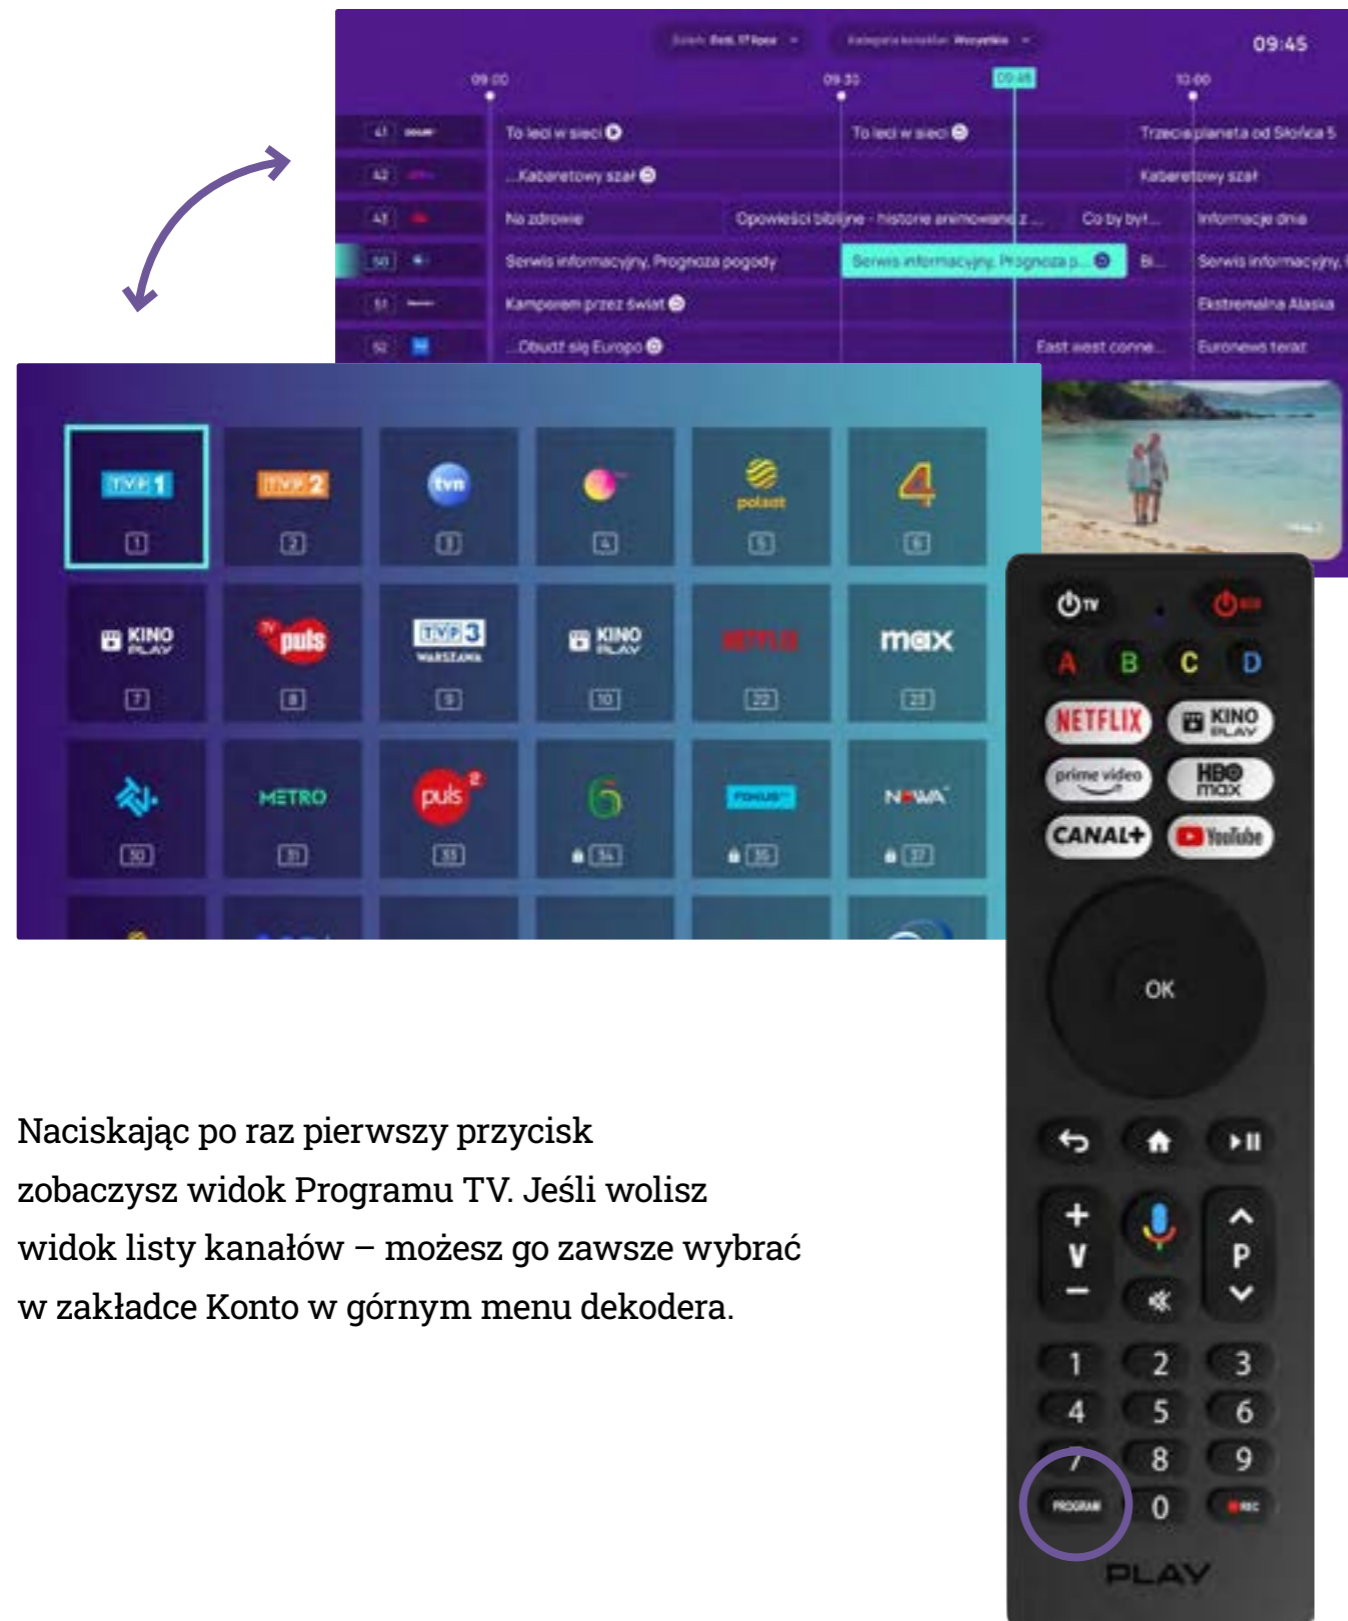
Dzień: Dziś, 17 lipca
Kategoria kanałów: Wszystkie
09:45

09:00 09:30 09:45 10:00

41 To leci w sieci To leci w sieci Trzecia planeta od Słońca 5
42 ...Kabaretowy szał Kabaretowy szał
43 Na zdrowie Opowieści biblijne - historie animowane z ... Co by był... Informacje dnia
50 Serwis informacyjny, Prognoza pogody Serwis informacyjny, Prognoza p... Bi... Serwis informacyjny,
51 Kamperem przez świat Ekstremalna Alaska
52 ...Obudź się Europo East west conne... Euronews teraz

TVP 1 1
TVP 2 2
tvn 3
4
polsat 5
4 6
KINO PLAY 7
TV puls 8
TVP 3 WARSZAWA 9
KINO PLAY 10
NETFLIX 22
max 23
30
METRO 31
puls 2 33
6 34
FOKUS TV 35
NOWA 37

TV
STB
A B C D
NETFLIX
KINO PLAY
prime video
HBO max
CANAL+
YouTube
OK
+ V −
P
1 2 3
4 5 6
7 8 9
PROGRAM 0 REC
PLAY

Naciskając po raz pierwszy przycisk zobaczysz widok Programu TV. Jeśli wolisz widok listy kanałów – możesz go zawsze wybrać w zakładce Konto w górnym menu dekodera.